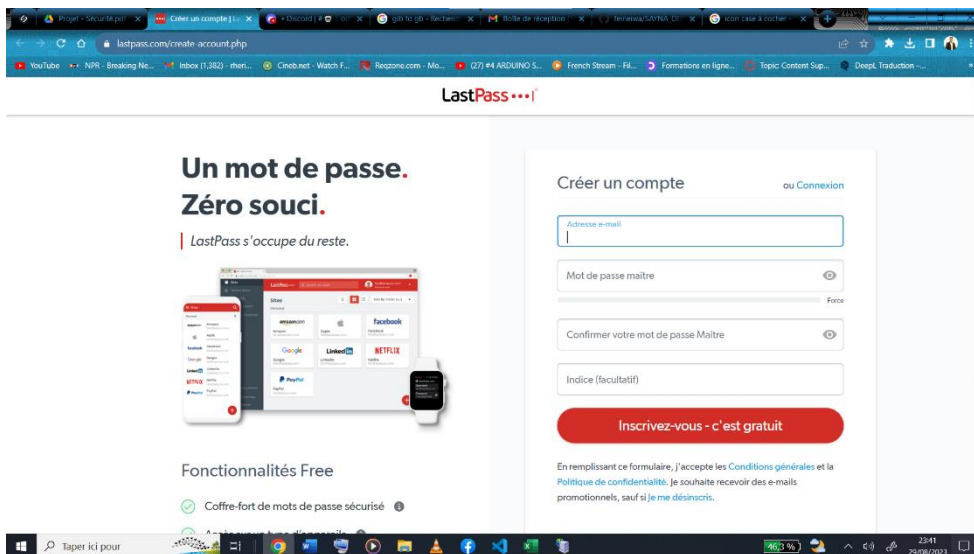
Projet - Sécurité.pdf | Créer un compte | La | • Discord | | gib to gb - Recherch | Boîte de réception | fenanwa/SAYNA-DE | icon case à cocher -

lastpass.com/create-account.php

YouTube | NPR - Breaking Ne... | Inbox (1,382) - rheri... | Cineb.net - Watch F... | Regzone.com - Mo... | (27) #4 ARDUINO S... | French Stream - Fil... | Formations en ligne... | Topic: Content Sup... | DeepL Traduction -...

LastPass •••|

Un mot de passe.
Zéro souci.

LastPass s'occupe du reste.

Sites
amazon.com
facebook
Google
LinkedIn
NETFLIX
PayPal

Fonctionnalités Free

Coffre-fort de mots de passe sécurisé

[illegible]

Créer un compte

ou Connexion

Adresse e-mail

Mot de passe maître

Force

Confirmer votre mot de passe Maître

Indice (facultatif)

Inscrivez-vous - c'est gratuit

En remplissant ce formulaire, j'accepte les Conditions générales et la Politique de confidentialité. Je souhaite recevoir des e-mails promotionnels, sauf si je me désinscris.

Taper ici pour

46,3 %

23:41
29/08/2023